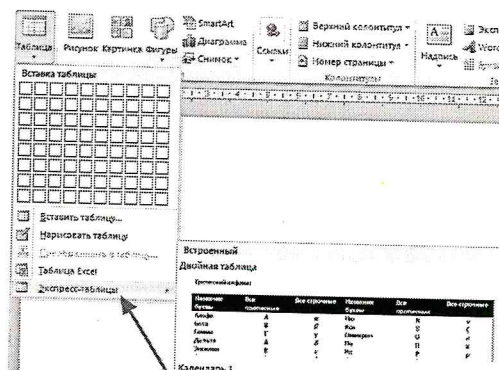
Таблица Рисунок Картинка Фигуры SmartArt Диаграмма Снимок Ссылки Верхний колонтитул Нижний колонтитул Номер страницы Колонтитулы Надпись Эксп Word

Вставка таблицы

Вставить таблицу...
Нарисовать таблицу
Преобразовать в таблицу...
Таблица Excel
Экспресс-таблицы

Встроенный
Двойная таблица

| Название буквы | Все строчные | Все строчные | Название буквы | Все строчные | Все строчные |
|---|---|---|---|---|---|
| Альфа | А | α | Ню | N | ν |
| Бета | B | β | Кси | Ξ | ξ |
| Гамма | Γ | γ | Омикрон | O | ο |
| Дельта | Δ | δ | Пи | Π | π |
| Эпсилон | E | ε | Ро | P | ρ |

Календарь 1